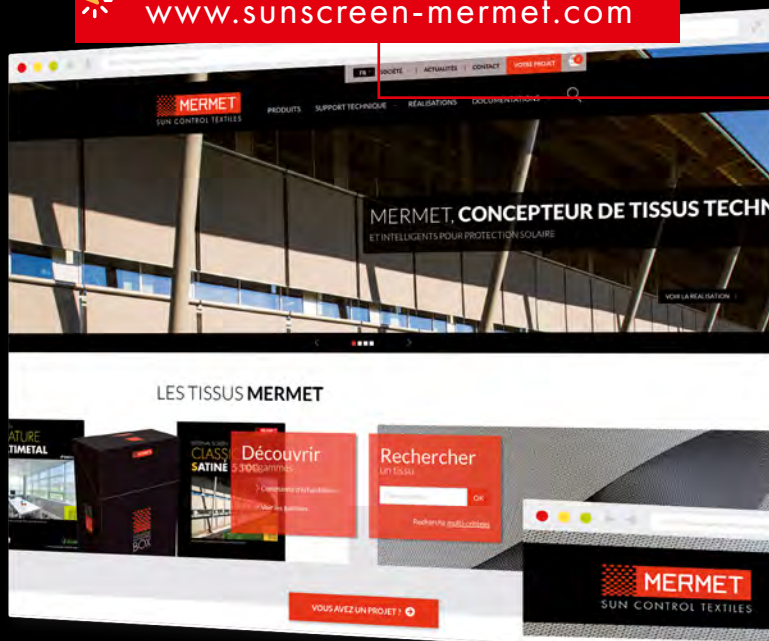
www.sunscreen-mermet.com

FR SOCIÉTÉ | ACTUALITÉS | CONTACT VOTRE PROJET

MERMET
SUN CONTROL TEXTILES

PRODUITS SUPPORT TECHNIQUE RÉALISATIONS DOCUMENTATIONS

MERMET, CONCEPTEUR DE TISSUS TECHN
ET INTELLIGENTS POUR PROTECTION SOLAIRE

VOIR LA RÉALISATION

LES TISSUS MERMET

ATURE
TIMETAL

CLASSIC
SATINE 5500

BOX

Découvrir
5 gammes

Rechercher
un tissu

OK

Recherche multi-critères

VOUS AVEZ UN PROJET ?

MERMET
SUN CONTROL TEXTILES